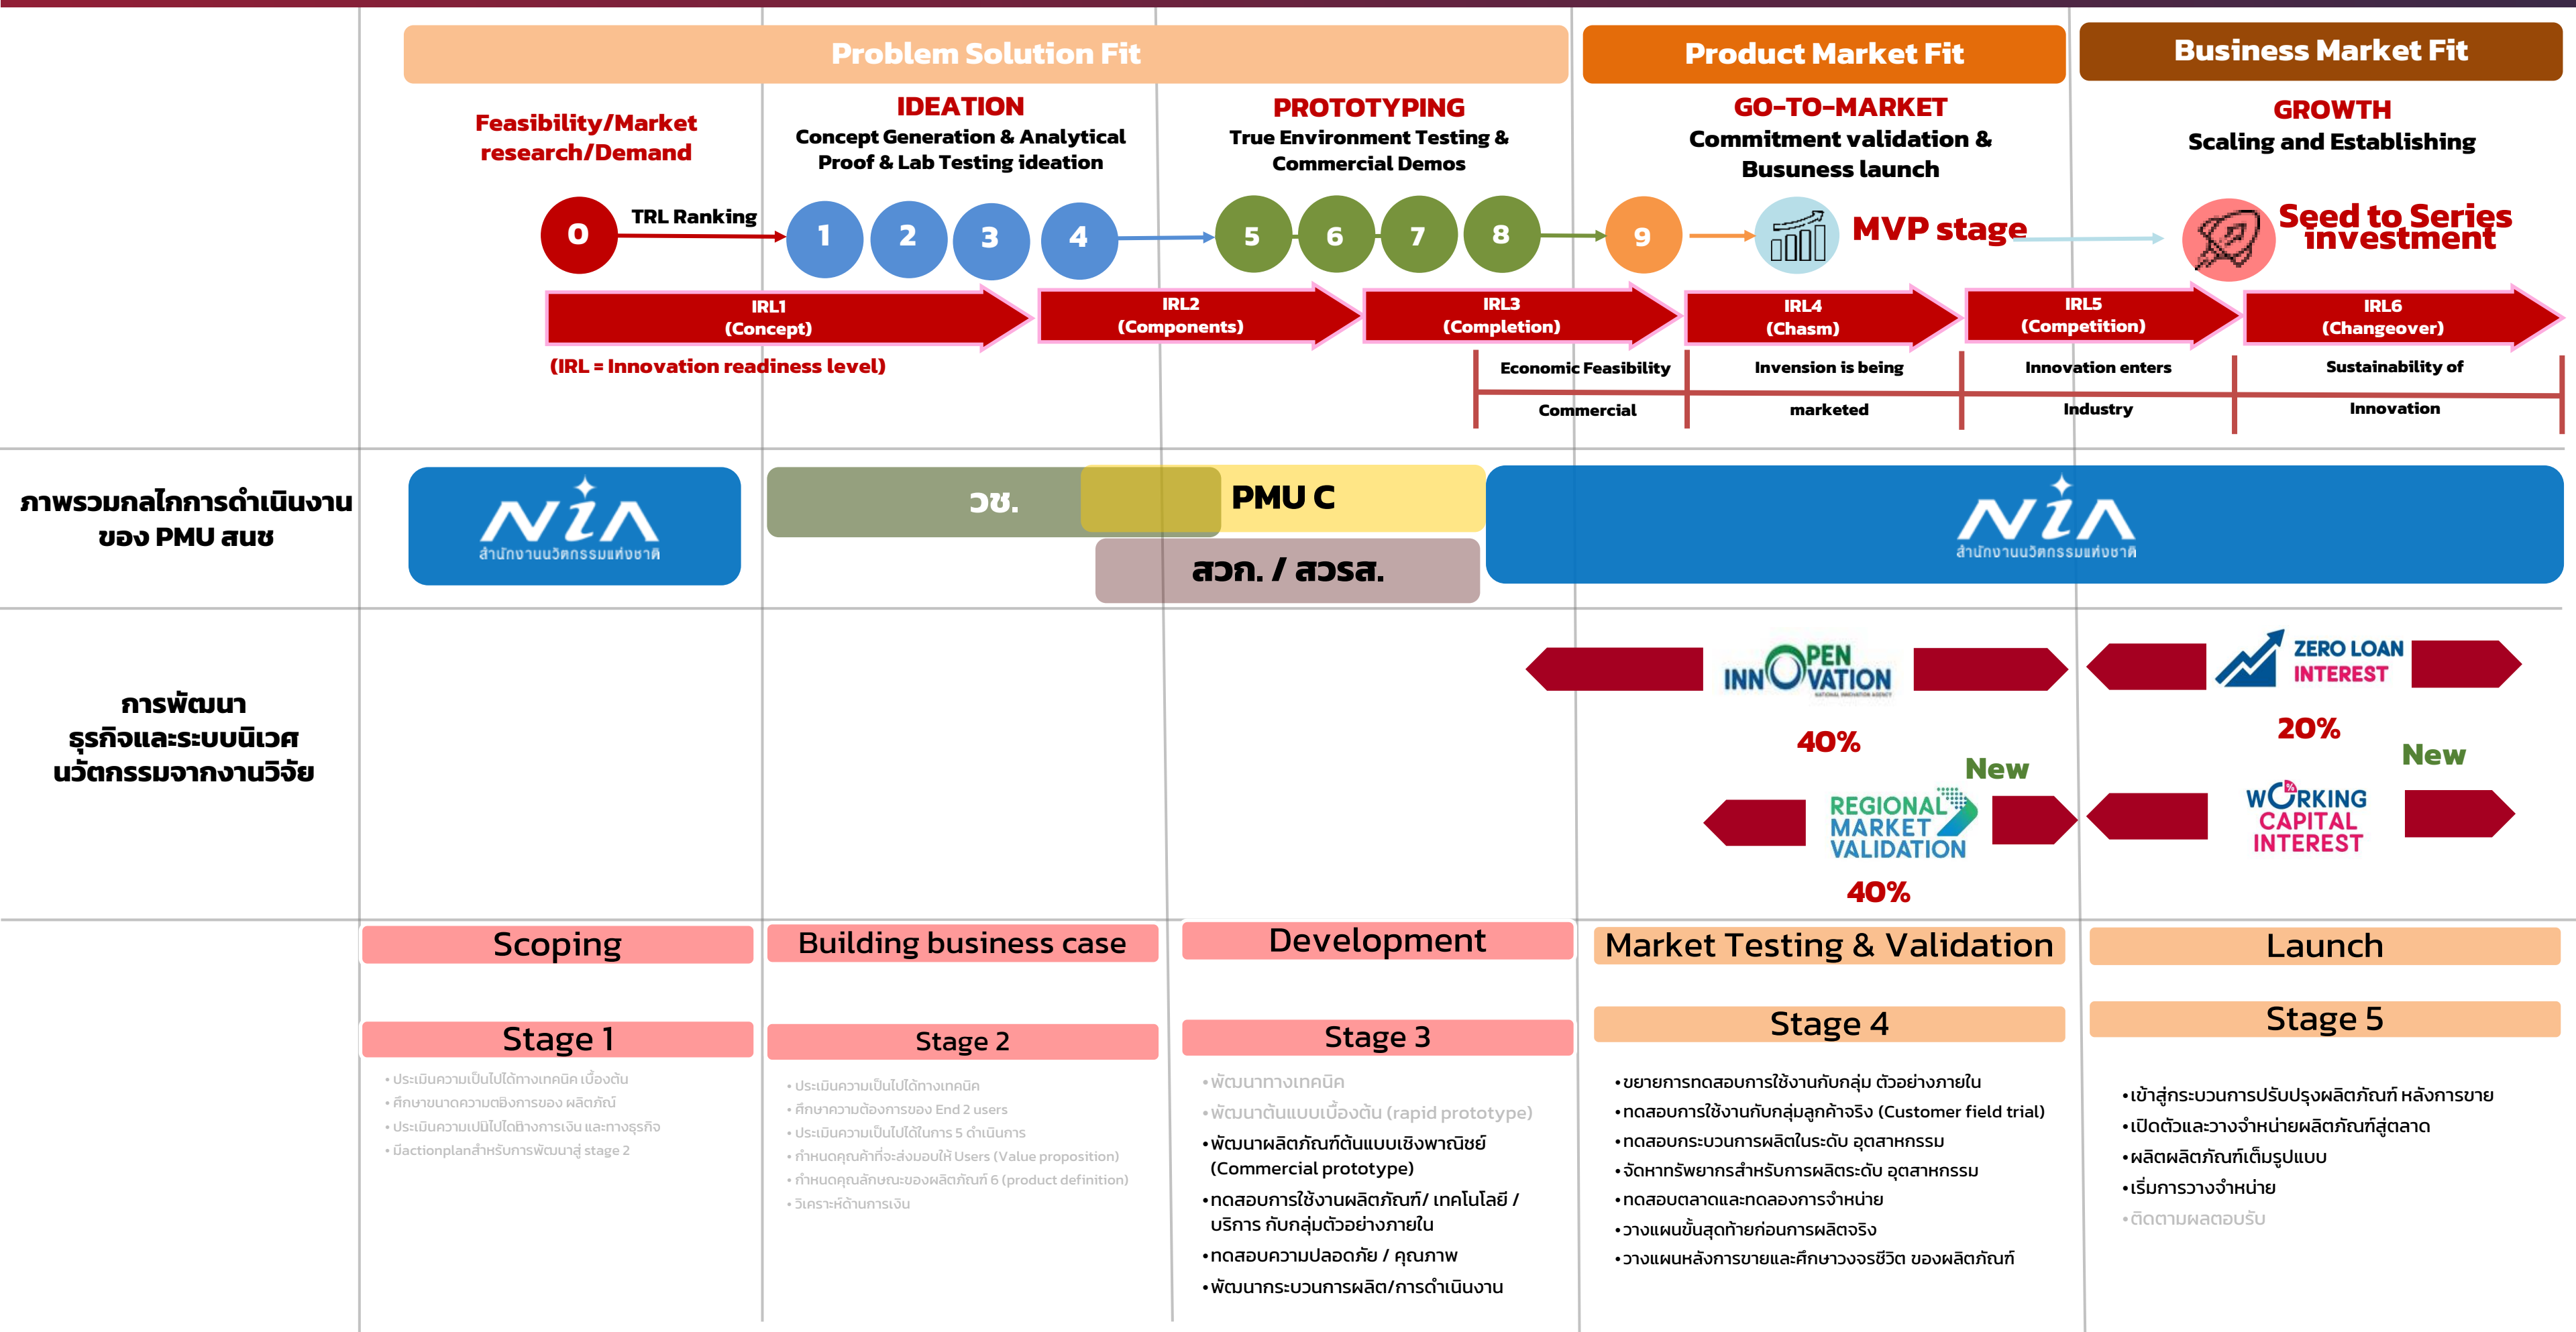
Problem Solution Fit

Product Market Fit

Business Market Fit

Feasibility/Market research/Demand

IDEATION
Concept Generation & Analytical Proof & Lab Testing ideation

PROTOTYPING
True Environment Testing & Commercial Demos

GO-TO-MARKET
Commitment validation & Busuness launch

GROWTH
Scaling and Establishing

0 TRL Ranking 1 2 3 4 5 6 7 8 9 MVP stage Seed to Series investment

IRL1 (Concept)
IRL2 (Components)
IRL3 (Completion)
IRL4 (Chasm)
IRL5 (Competition)
IRL6 (Changeover)

(IRL = Innovation readiness level)

Economic Feasibility Commercial
Invension is being marketed
Innovation enters Industry
Sustainability of Innovation

ภาพรวมกลไกการดำเนินงานของ PMU สนช

NIA สำนักงานนวัตกรรมแห่งชาติ

วช.

PMU C

สวก. / สวรส.

NIA สำนักงานนวัตกรรมแห่งชาติ

การพัฒนา ธุรกิจและระบบนิเวศ นวัตกรรมจากงานวิจัย

OPEN INNOVATION
40%
New
REGIONAL MARKET VALIDATION
40%

ZERO LOAN INTEREST
20%
New
WORKING CAPITAL INTEREST

Scoping
Building business case
Development
Market Testing & Validation
Launch

Stage 1
Stage 2
Stage 3
Stage 4
Stage 5

• ประเมินความเป็นไปได้ทางเทคนิค เบื้องต้น
• ศึกษาขนาดความต้องการของ ผลิตภัณฑ์
• ประเมินความเป็นไปได้ทางการเงิน และทางธุรกิจ
• มีactionplanสำหรับการพัฒนาสู่ stage 2

• ประเมินความเป็นไปได้ทางเทคนิค
• ศึกษาความต้องการของ End 2 users
• ประเมินความเป็นไปได้ในการ 5 ดำเนินการ
• กำหนดคุณค่าที่จะส่งมอบให้ Users (Value proposition)
• กำหนดคุณลักษณะของผลิตภัณฑ์ 6 (product definition)
• วิเคราะห์ด้านการเงิน

• พัฒนาทางเทคนิค
• พัฒนาต้นแบบเบื้องต้น (rapid prototype)
• พัฒนาผลิตภัณฑ์ต้นแบบเชิงพาณิชย์ (Commercial prototype)
• ทดสอบการใช้งานผลิตภัณฑ์/ เทคโนโลยี / บริการ กับกลุ่มตัวอย่างภายใน
• ทดสอบความปลอดภัย / คุณภาพ
• พัฒนากระบวนการผลิต/การดำเนินงาน

• ขยายการทดสอบการใช้งานกับกลุ่ม ตัวอย่างภายใน
• ทดสอบการใช้งานกับกลุ่มลูกค้าจริง (Customer field trial)
• ทดสอบกระบวนการผลิตในระดับ อุตสาหกรรม
• จัดหาทรัพยากรสำหรับการผลิตระดับ อุตสาหกรรม
• ทดสอบตลาดและทดลองการจำหน่าย
• วางแผนขั้นสุดท้ายก่อนการผลิตจริง
• วางแผนหลังการขายและศึกษาวงจรชีวิต ของผลิตภัณฑ์

• เข้าสู่กระบวนการปรับปรุงผลิตภัณฑ์ หลังการขาย
• เปิดตัวและวางจำหน่ายผลิตภัณฑ์สู่ตลาด
• ผลิตผลิตภัณฑ์เต็มรูปแบบ
• เริ่มการวางจำหน่าย
• ติดตามผลตอบรับ